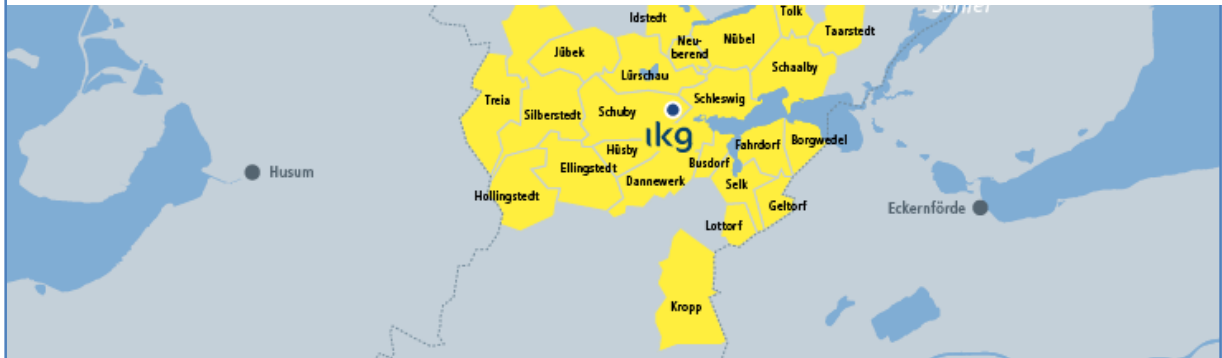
Schlei

Idstedt

Tolk

Taarstedt

Jübek

Neuberend

Nübel

Lürschau

Schaalby

Treia

Silberstedt

Schuby

Schleswig

ıkg

Husum

Hüsby

Fahrdorf

Borgwedel

Ellingstedt

Busdorf

Dannewerk

Selk

Hollingstedt

Geltorf

Eckernförde

Lottorf

Kropp